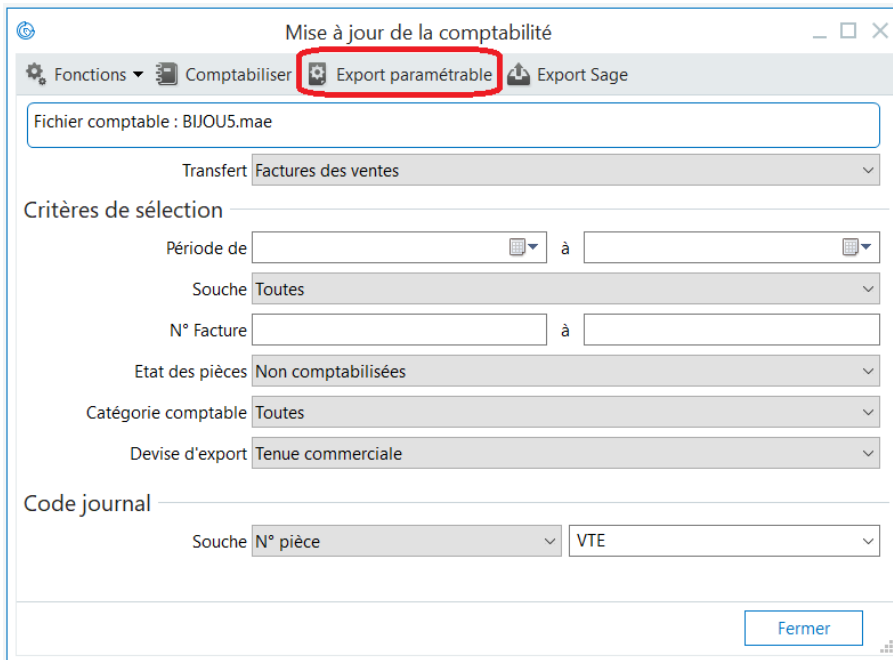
Mise à jour de la comptabilité

Fonctions Comptabiliser Export paramétrable Export Sage

Fichier comptable : BIJOU5.mae

Transfert Factures des ventes

Critères de sélection

Période de à

Souche Toutes

N° Facture à

Etat des pièces Non comptabilisées

Catégorie comptable Toutes

Devise d'export Tenue commerciale

Code journal

Souche N° pièce VTE

Fermer